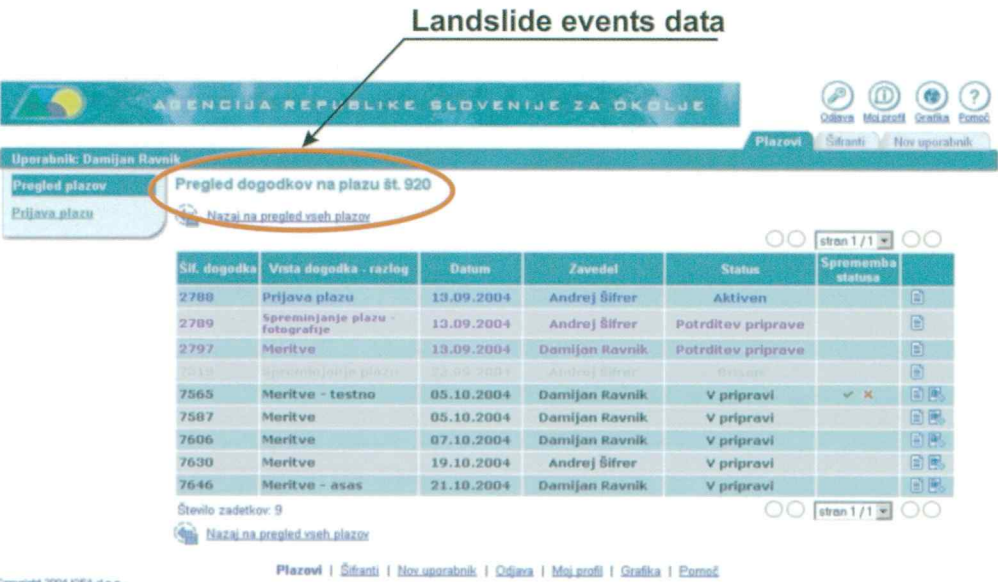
Landslide events data

AGENCIJA REPUBLIKE SLOVENIJE ZA OKOLJE

Odjava Moj profil Grafika Pomoč

Plazovi | Šifranti | Nov uporabnik

Uporabnik: Damijan Ravnik

Pregled plazov

Prijava plazu

Pregled dogodkov na plazu št. 920

Nazaj na pregled vseh plazov

stran 1 / 1

| Šif. dogodka | Vrsta dogodka - razlog | Datum | Zavedel | Status | Sprememba statusa | |
|---|---|---|---|---|---|---|
| 2788 | Prijava plazu | 13.09.2004 | Andrej Šifrer | Aktiven | | |
| 2789 | Spreminjanje plazu - fotografije | 13.09.2004 | Andrej Šifrer | Potrditev priprave | | |
| 2797 | Meritve | 13.09.2004 | Damijan Ravnik | Potrditev priprave | | |
| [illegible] | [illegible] | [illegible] | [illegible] | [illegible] | | |
| 7565 | Meritve - testno | 05.10.2004 | Damijan Ravnik | V pripravi | ✓ ✗ | |
| 7587 | Meritve | 05.10.2004 | Damijan Ravnik | V pripravi | | |
| 7606 | Meritve | 07.10.2004 | Damijan Ravnik | V pripravi | | |
| 7630 | Meritve | 19.10.2004 | Andrej Šifrer | V pripravi | | |
| 7646 | Meritve - asas | 21.10.2004 | Damijan Ravnik | V pripravi | | |

Število zadetkov: 9

stran 1 / 1

Nazaj na pregled vseh plazov

Plazovi | Šifranti | Nov uporabnik | Odjava | Moj profil | Grafika | Pomoč

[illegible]